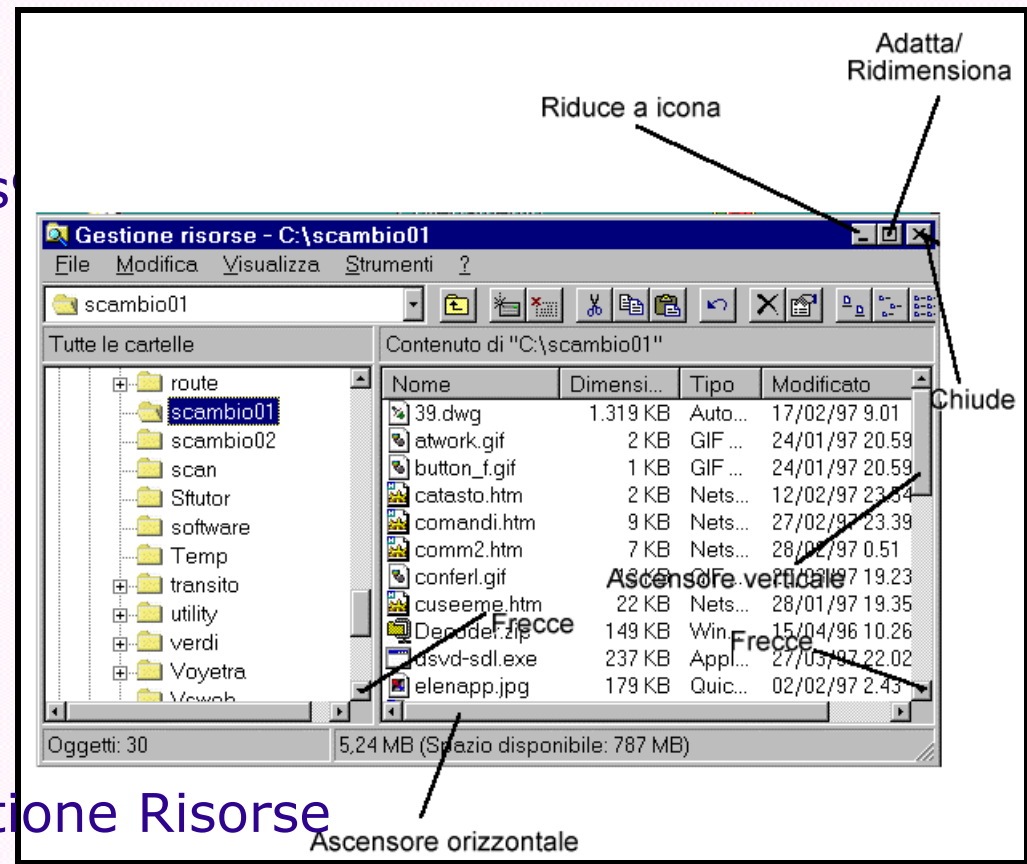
Adatta/
Ridimensiona

Riduce a icona

s'

Gestione risorse - C:\scambio01

File Modifica Visualizza Strumenti ?

scambio01

Tutte le cartelle

Contenuto di "C:\scambio01"

route
scambio01
scambio02
scan
Sftutor
software
Temp
transito
utility
verdi
Voyetra
Vcwob

| Nome | Dimensi... | Tipo | Modificato |
|---|---|---|---|
| 39.dwg | 1.319 KB | Auto... | 17/02/97 9.01 |
| atwork.gif | 2 KB | GIF ... | 24/01/97 20.59 |
| button_f.gif | 1 KB | GIF ... | 24/01/97 20.59 |
| catasto.htm | 2 KB | Nets... | 12/02/97 23.54 |
| comandi.htm | 9 KB | Nets... | 27/02/97 23.39 |
| comm2.htm | 7 KB | Nets... | 28/02/97 0.51 |
| conferl.gif | 13 KB | GIF... | 28/02/97 19.23 |
| cuseeme.htm | 22 KB | Nets... | 28/01/97 19.35 |
| Decoder.zip | 149 KB | Win... | 15/04/96 10.26 |
| dsvd-sdl.exe | 237 KB | Appl... | 27/03/97 22.02 |
| elenapp.jpg | 179 KB | Quic... | 02/02/97 2.43 |

Chiude

Ascensore verticale

Frecce

Frecce

Oggetti: 30

5,24 MB (Spazio disponibile: 787 MB)

tione Risorse

Ascensore orizzontale